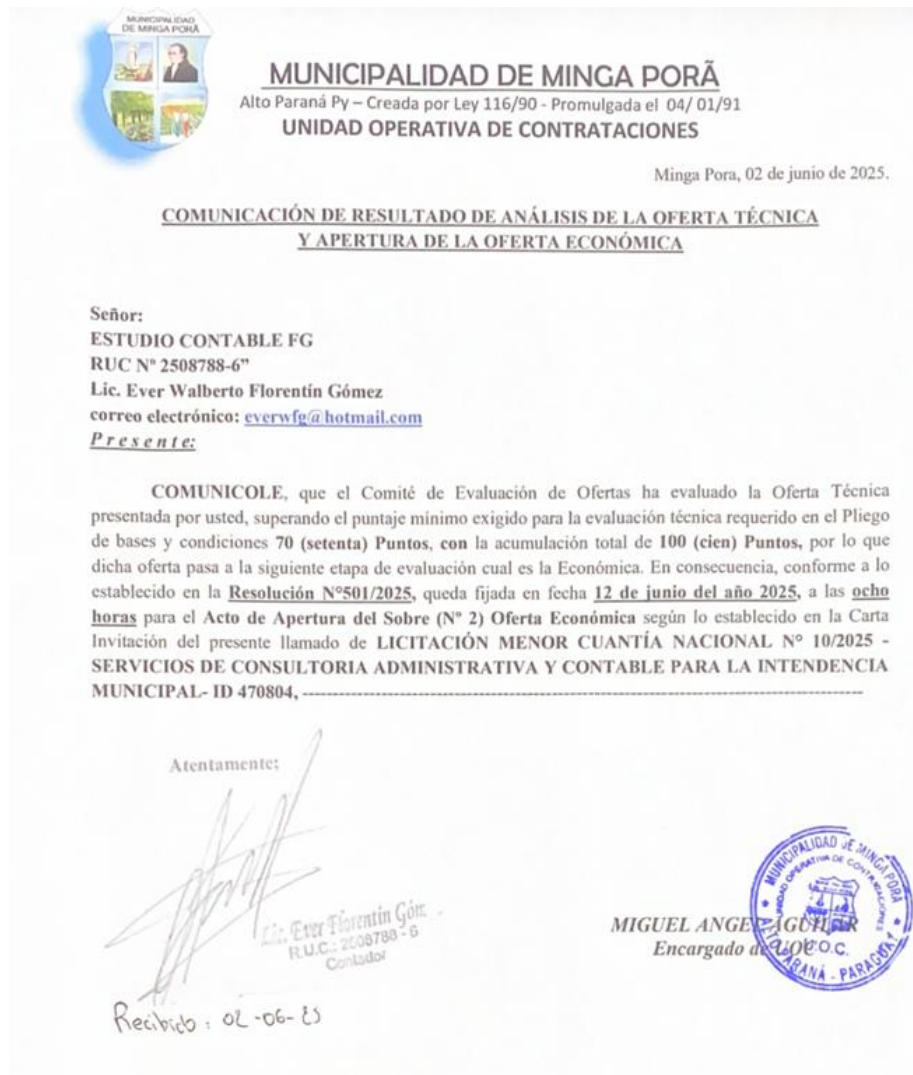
MUNICIPALIDAD DE MINGA PORÃ

MUNICIPALIDAD DE MINGA PORÃ
Alto Paraná Py – Creada por Ley 116/90 - Promulgada el 04/ 01/91
UNIDAD OPERATIVA DE CONTRATACIONES

Minga Pora, 02 de junio de 2025.

COMUNICACIÓN DE RESULTADO DE ANÁLISIS DE LA OFERTA TÉCNICA Y APERTURA DE LA OFERTA ECONÓMICA

Señor:
ESTUDIO CONTABLE FG
RUC N° 2508788-6"
Lic. Ever Walberto Florentín Gómez
correo electrónico: everwfg@hotmail.com
Presente:

COMUNICOLE, que el Comité de Evaluación de Ofertas ha evaluado la Oferta Técnica presentada por usted, superando el puntaje mínimo exigido para la evaluación técnica requerido en el Pliego de bases y condiciones 70 (setenta) Puntos, con la acumulación total de 100 (cien) Puntos, por lo que dicha oferta pasa a la siguiente etapa de evaluación cual es la Económica. En consecuencia, conforme a lo establecido en la Resolución N°501/2025, queda fijada en fecha 12 de junio del año 2025, a las ocho horas para el Acto de Apertura del Sobre (N° 2) Oferta Económica según lo establecido en la Carta Invitación del presente llamado de LICITACIÓN MENOR CUANTÍA NACIONAL N° 10/2025 - SERVICIOS DE CONSULTORIA ADMINISTRATIVA Y CONTABLE PARA LA INTENDENCIA MUNICIPAL- ID 470804, ----------------------------------------------------------------------------

Atentamente:

Lic. Ever Florentín Góm
R.U.C.: 2508788 - 6
Contador

Recibido: 02-06-25

MIGUEL ANGEL AGUILAR
Encargado de UOC

MUNICIPALIDAD DE MINGA PORÃ
UNIDAD OPERATIVA DE CONTRATACIONES
U.O.C.
ALTO PARANÁ - PARAGUAY